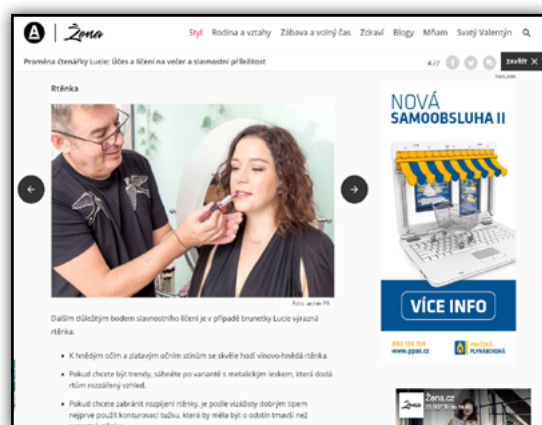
Žena

Styl Rodina a vztahy Zábava a volný čas Zdraví Blogy Mňam Svatý Valentýn

Proměna čtenářky Lucie: Účes a líčení na večer a slavnostní příležitost

4 / 7

ZAVŘÍT ✕

Rtěnka

Foto: archiv PR

Dalším důležitým bodem slavnostního líčení je v případě brunetky Lucie výrazná rtěnka.

• K hnědým očím a zlatavým očním stínům se skvěle hodí vínovo-hnědá rtěnka.

• Pokud chcete být trendy, sáhněte po variantě s metalickým leskem, která dodá rtům rozzářený vzhled.

• Pokud chcete zabránit rozpíjení rtěnky, je podle vizážisty dobrým tipem nejprve použít konturovací tužku, která by měla být o odstín tmavší než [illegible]

NOVÁ SAMOOBSLUHA II

VÍCE INFO

800 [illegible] www.ppas.cz

PRAŽSKÁ PLYNÁRENSKÁ

Žena.cz